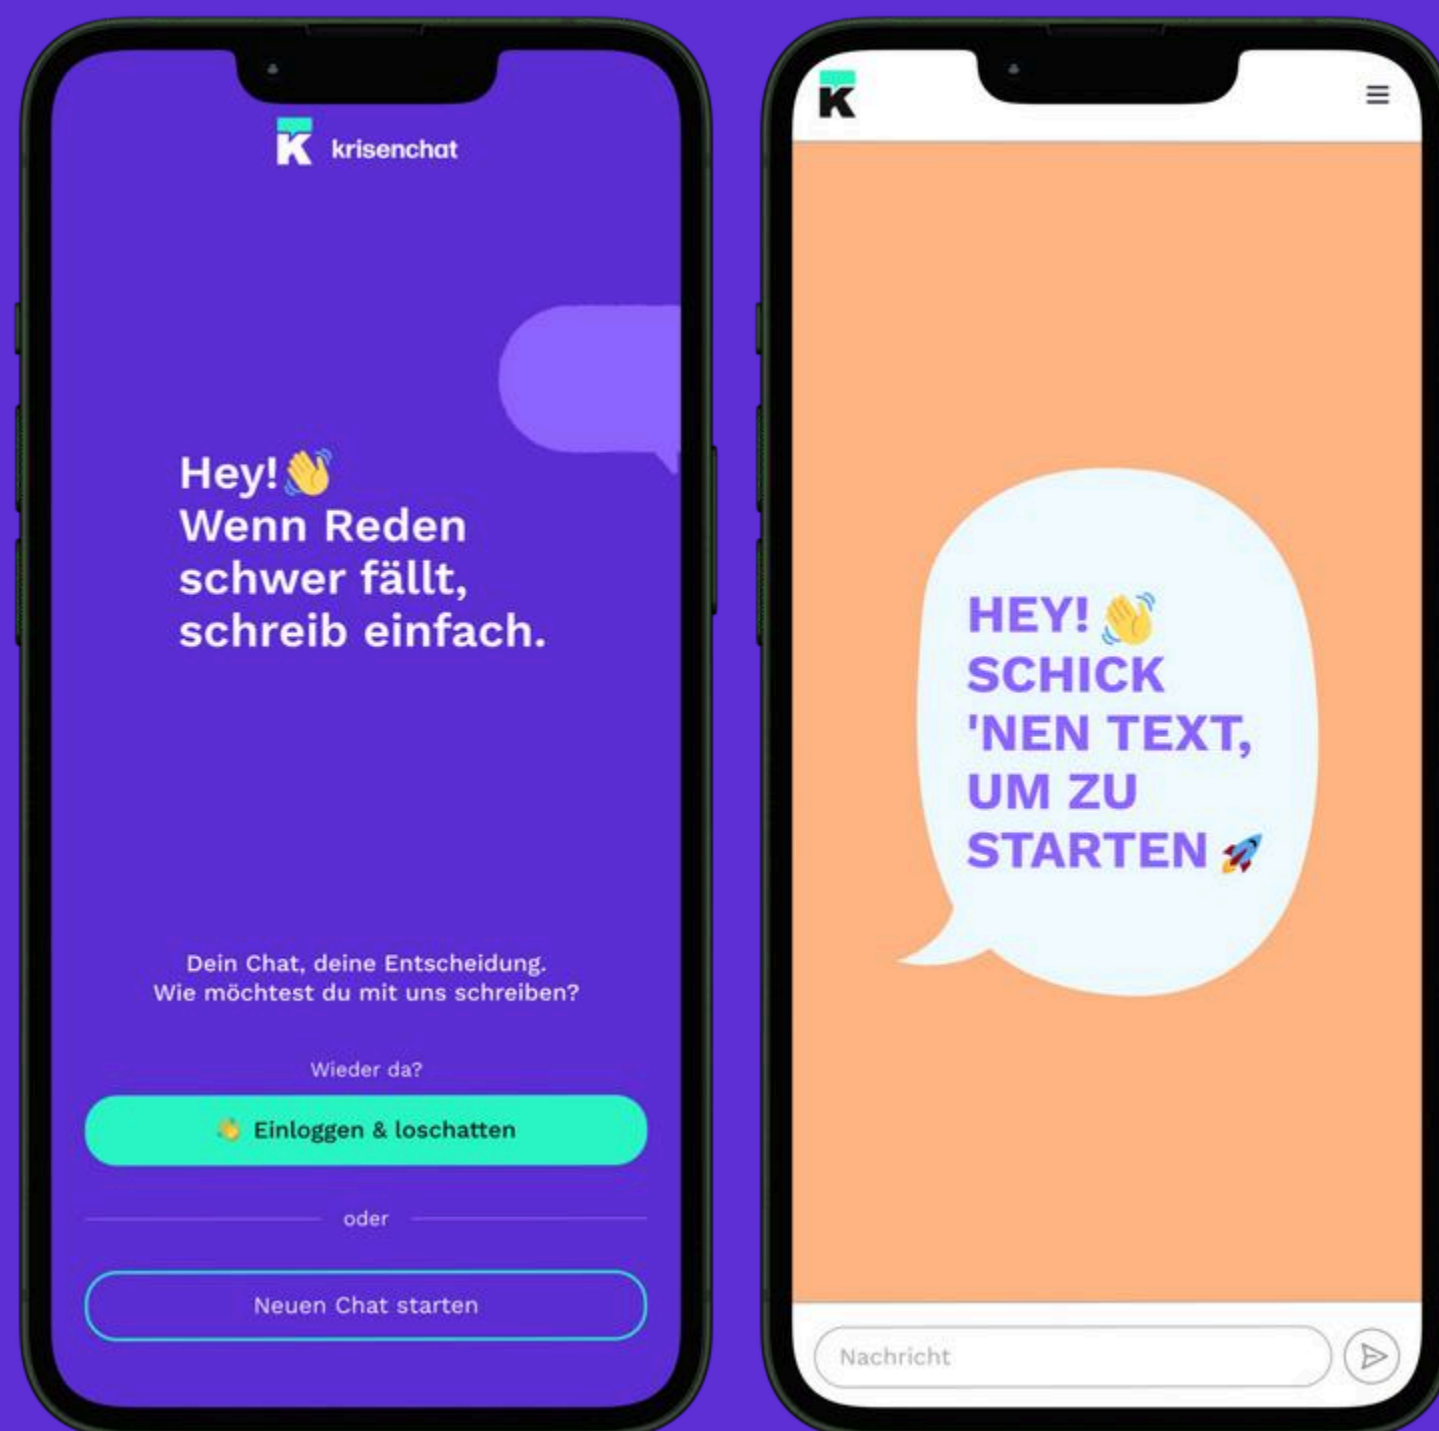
K krisenchat

Hey! 👋
Wenn Reden schwer fällt, schreib einfach.

Dein Chat, deine Entscheidung.
Wie möchtest du mit uns schreiben?

Wieder da?

👋 Einloggen & loschatten

oder

Neuen Chat starten

K

HEY! 👋
SCHICK 'NEN TEXT, UM ZU STARTEN 🚀

Nachricht